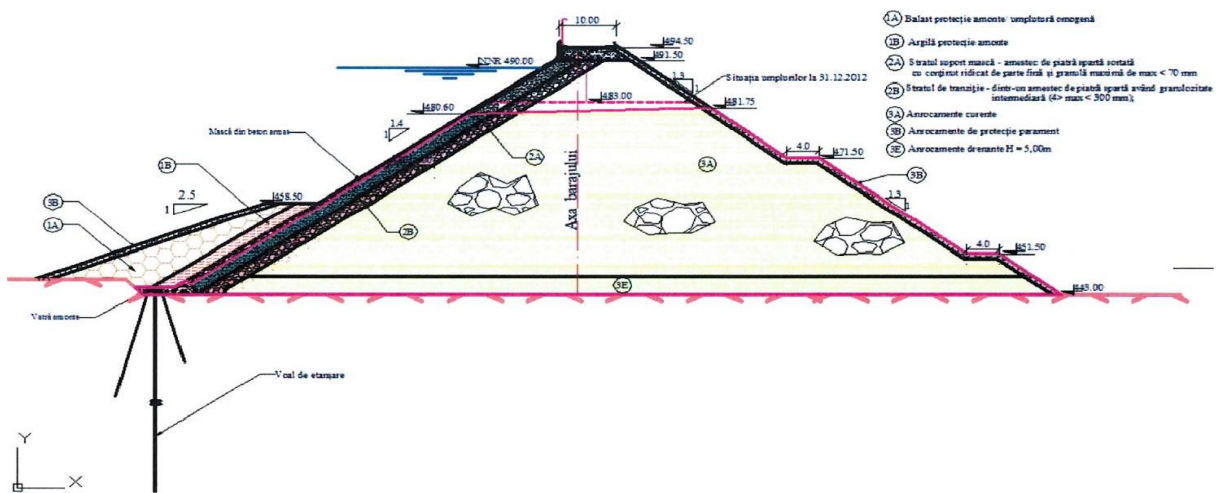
10.00
494.50
NNR 490.00
491.50
1.3
1
Situația umpluturilor la 31.12.2012
480.60
483.00
481.75
1.4
1
Mască din beton armat
2A
3A
Axa barajului
4.0
471.50
1B
3B
2.5
1
458.50
1.3
1
3B
1A
2B
4.0
451.50
3E
443.00
Vatră amonte
Voal de etanșare

1A Balast protecție amonte/ umplutură omogenă
1B Argilă protecție amonte
2A Stratul suport mască - amestec de piatră spartă sortată cu conținut ridicat de parte fină și granulă maximă de max < 70 mm
2B Stratul de tranziție - dintr-un amestec de piatră spartă având granulozitate intermediară (4> max < 300 mm);
3A Anrocamente curente
3B Anrocamente de protecție parament
3E Anrocamente drenante H = 5,00m

Y
X